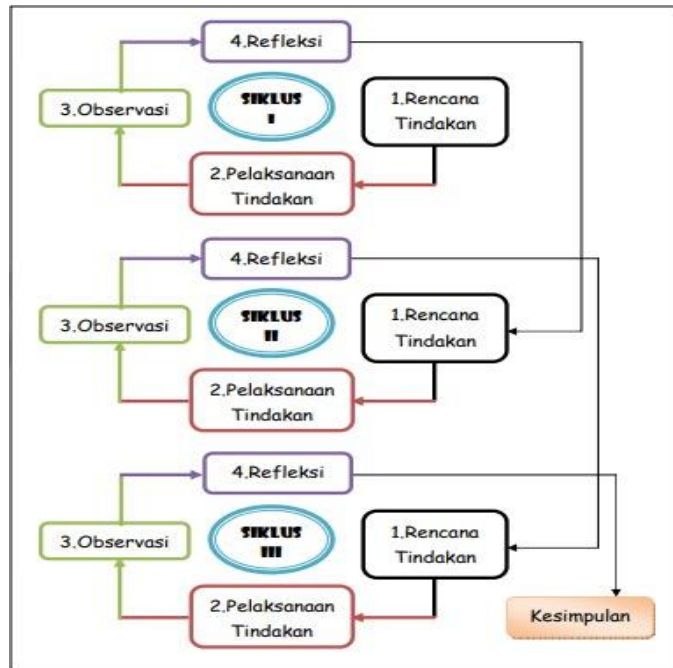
4.Refleksi

3.Observasi

SIKLUS I

1.Rencana Tindakan

2.Pelaksanaan Tindakan

4.Refleksi

3.Observasi

SIKLUS II

1.Rencana Tindakan

2.Pelaksanaan Tindakan

4.Refleksi

3.Observasi

SIKLUS III

1.Rencana Tindakan

2.Pelaksanaan Tindakan

Kesimpulan